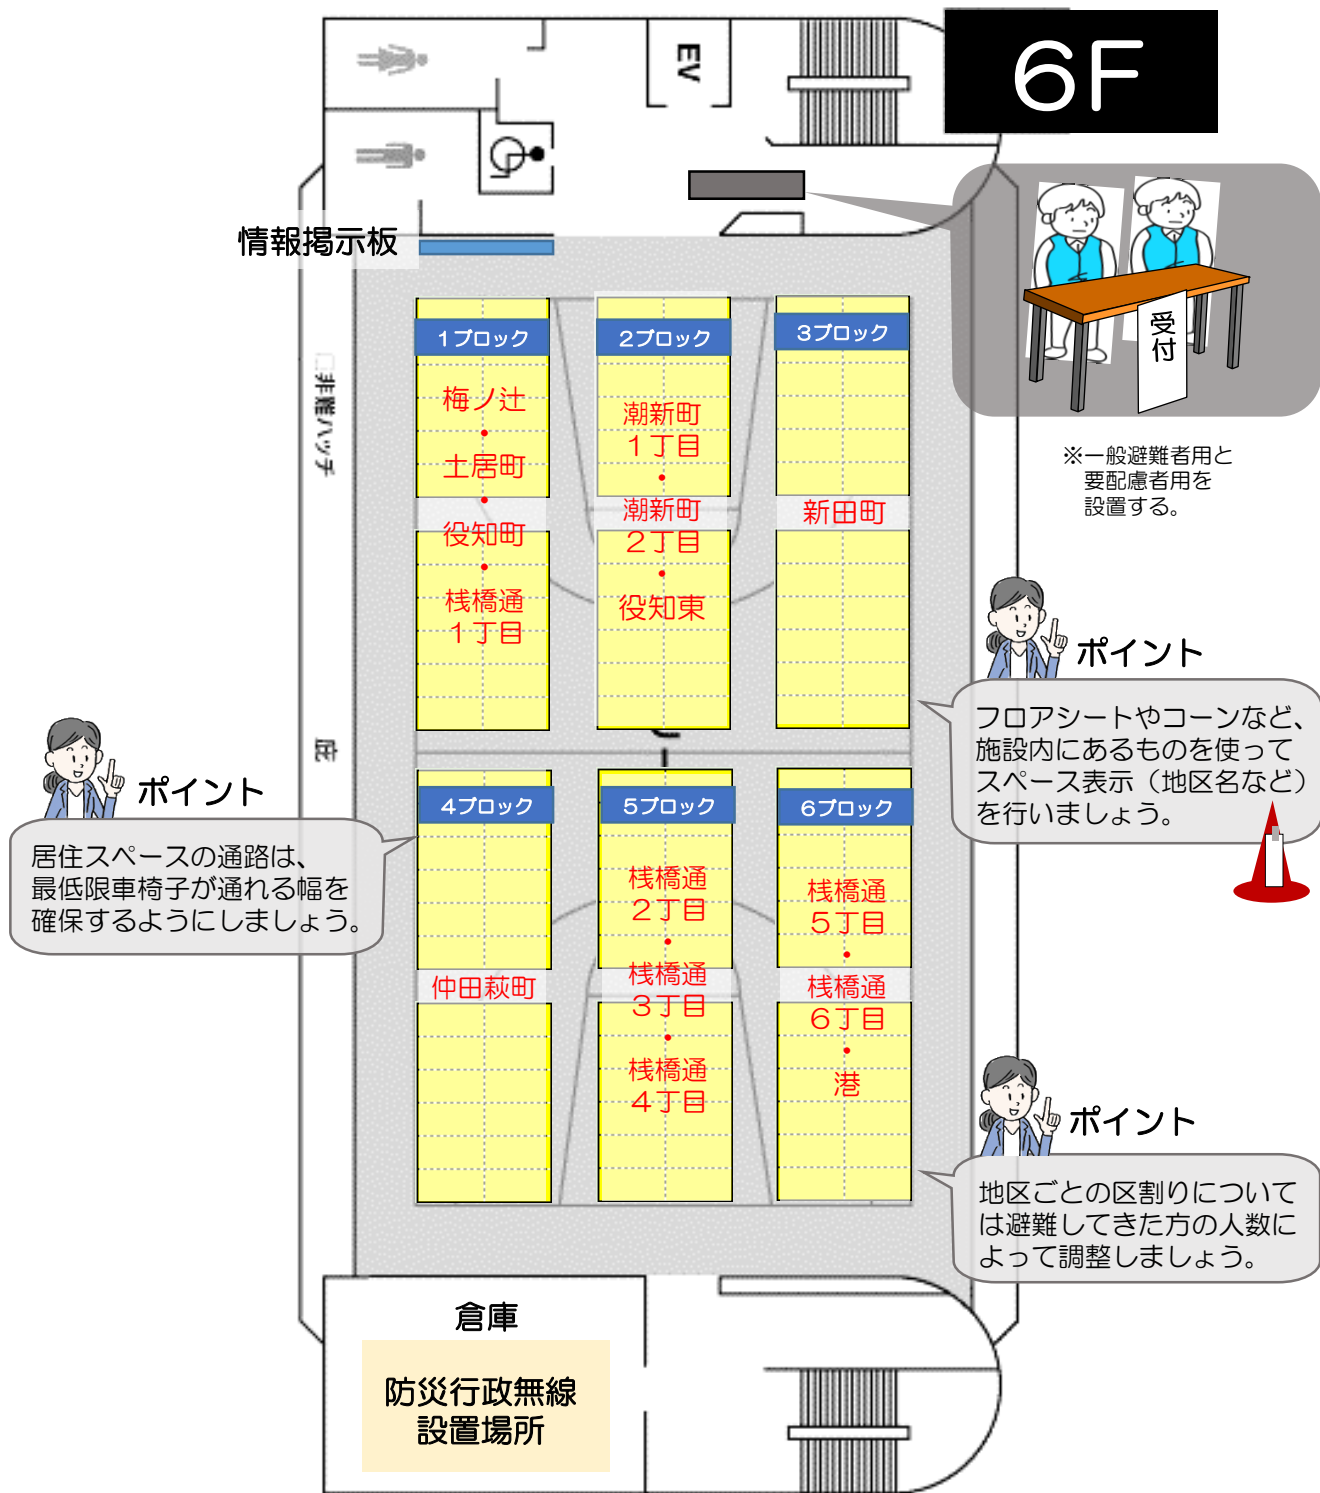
6F

EV

情報掲示板

受付

※一般避難者用と要配慮者用を設置する。

非常ハッチ

庇

1ブロック
梅ノ辻
・
土居町
・
役知町
・
桟橋通
1丁目

2ブロック
潮新町
1丁目
・
潮新町
2丁目
・
役知東

3ブロック
新田町

ポイント
フロアシートやコーンなど、施設内にあるものを使ってスペース表示（地区名など）を行いましょう。

ポイント
居住スペースの通路は、最低限車椅子が通れる幅を確保するようにしましょう。

4ブロック
仲田萩町

5ブロック
桟橋通
2丁目
・
桟橋通
3丁目
・
桟橋通
4丁目

6ブロック
桟橋通
5丁目
・
桟橋通
6丁目
・
港

ポイント
地区ごとの区割りについては避難してきた方の人数によって調整しましょう。

倉庫

防災行政無線
設置場所